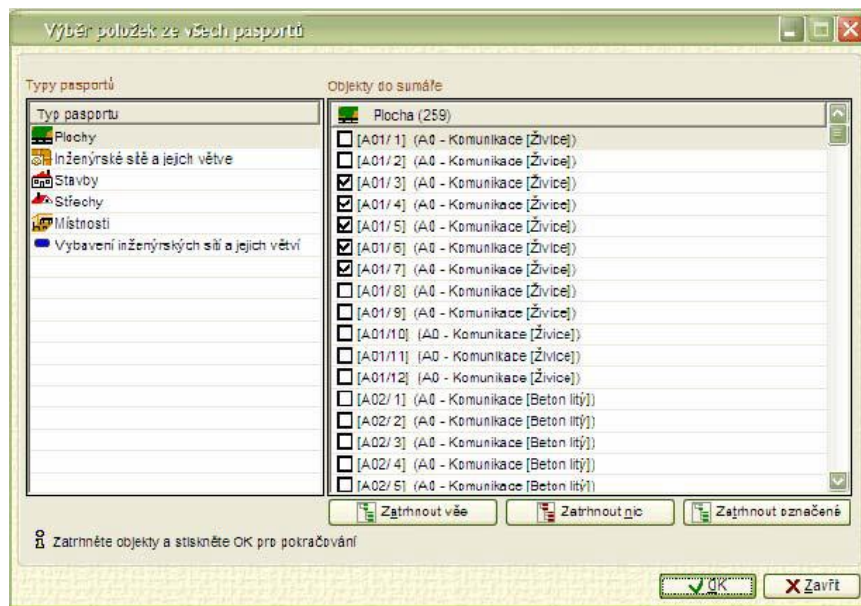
Výběr položek ze všech pasportů

Typy pasportů

| Typ pasportu |
|---|
| Plochy |
| Inženýrské sítě a jejich větve |
| Stavby |
| Střechy |
| Místnosti |
| Vybavení inženýrských sítí a jejich větví |

Objekty do sumáře

Plocha (259)

[A01/ 1] (A0 - Komunikace [Živice])
[A01/ 2] (A0 - Komunikace [Živice])
[A01/ 3] (A0 - Komunikace [Živice])
[A01/ 4] (A0 - Komunikace [Živice])
[A01/ 5] (A0 - Komunikace [Živice])
[A01/ 6] (A0 - Komunikace [Živice])
[A01/ 7] (A0 - Komunikace [Živice])
[A01/ 8] (A0 - Komunikace [Živice])
[A01/ 9] (A0 - Komunikace [Živice])
[A01/10] (A0 - Komunikace [Živice])
[A01/11] (A0 - Komunikace [Živice])
[A01/12] (A0 - Komunikace [Živice])
[A02/ 1] (A0 - Komunikace [Beton litý])
[A02/ 2] (A0 - Komunikace [Beton litý])
[A02/ 3] (A0 - Komunikace [Beton litý])
[A02/ 4] (A0 - Komunikace [Beton litý])
[A02/ 5] (A0 - Komunikace [Beton litý])

Zatrhnout vše
Zatrhnout nic
Zatrhnout označené

Zatrhněte objekty a stiskněte OK pro pokračování

OK
Zavřít